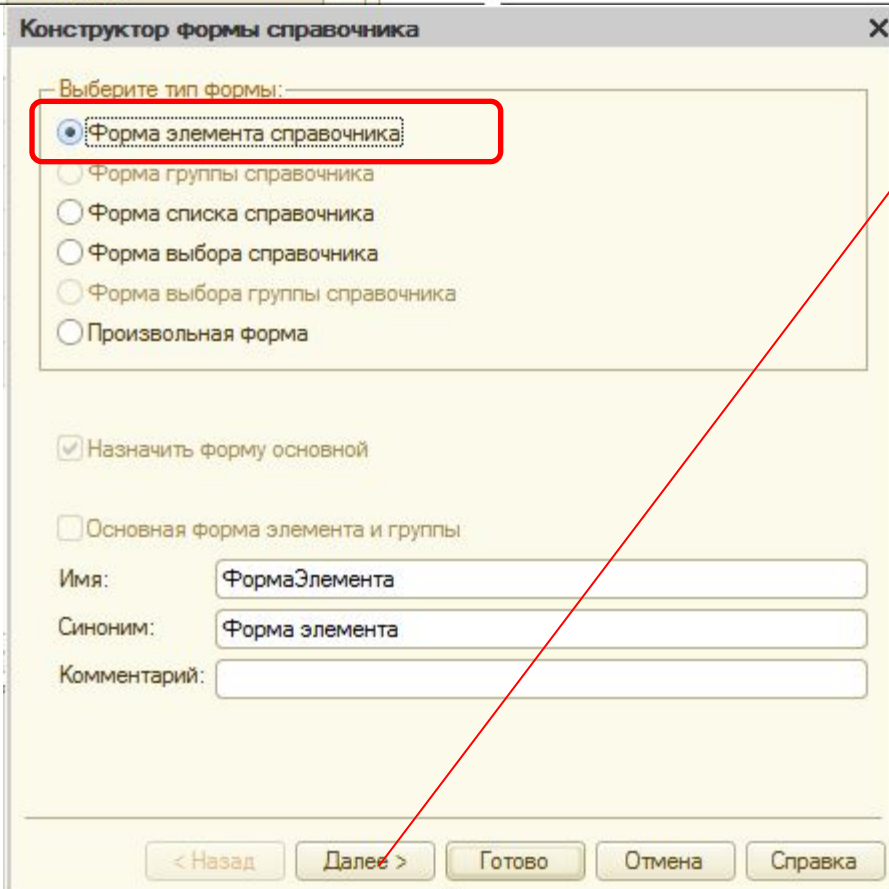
Конструктор формы справочника

Выберите тип формы:

Форма элемента справочника

Форма группы справочника

Форма списка справочника

Форма выбора справочника

Форма выбора группы справочника

Произвольная форма

Назначить форму основной

Основная форма элемента и группы

Имя: ФормаЭлемента

Синоним: Форма элемента

Комментарий:

< Назад | Далее > | Готово | Отмена | Справка